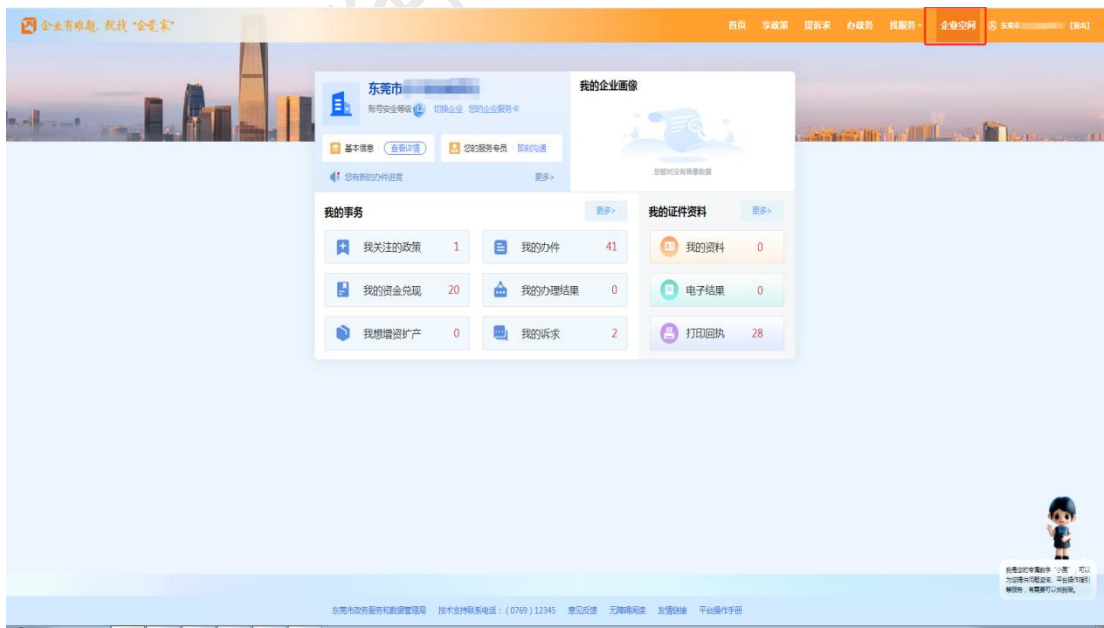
企业有难题，就找"企莞家"

首页 享政策 提诉求 办政务 找服务 企业空间 东莞市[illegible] [退出]

东莞市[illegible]

账号安全等级 切换企业 您的企业服务卡

基本信息 查看详情

您的服务专员 即时沟通

您有新的办件进度 更多>

我的企业画像

您暂时没有画像数据

我的事务 更多>

我关注的政策 1

我的办件 41

我的资金兑现 20

我的办理结果 0

我想增资扩产 0

我的诉求 2

我的证件资料 更多>

我的资料 0

电子结果 0

打印回执 28

我是您的专属助手"企莞"，可以为您提供问题咨询、平台操作指引等服务，有需要可以找我哦。

东莞市政务服务和数据管理局 技术支持联系电话：（0769）12345 意见反馈 无障碍阅读 友情链接 平台操作手册